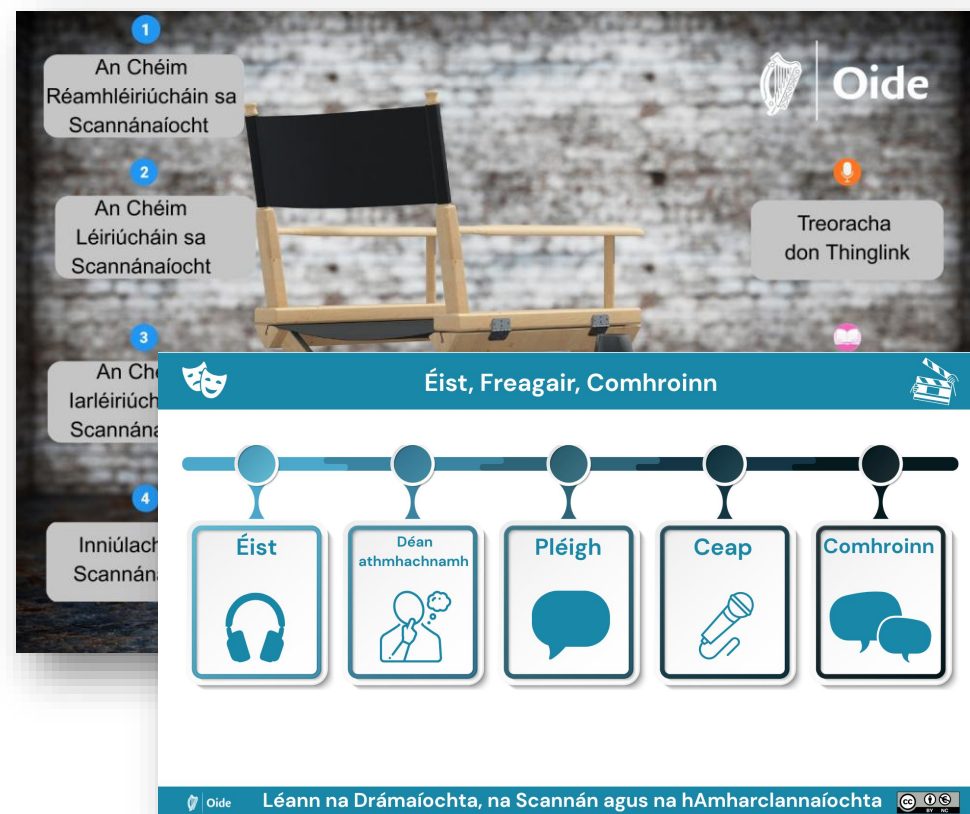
1
An Chéim Réamhléiriúcháin sa Scannánaíocht

2
An Chéim Léiriúcháin sa Scannánaíocht

3
An Ché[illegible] Iarléiriúch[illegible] Scannána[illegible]

4
Inniúlach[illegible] Scannána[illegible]

Oide

Treoracha don Thinglink

Éist, Freagair, Comhroinn

Éist

Déan athmhachnamh

Pléigh

Ceap

Comhroinn

Oide

Léann na Drámaíochta, na Scannán agus na hAmharclannaíochta

cc BY NC